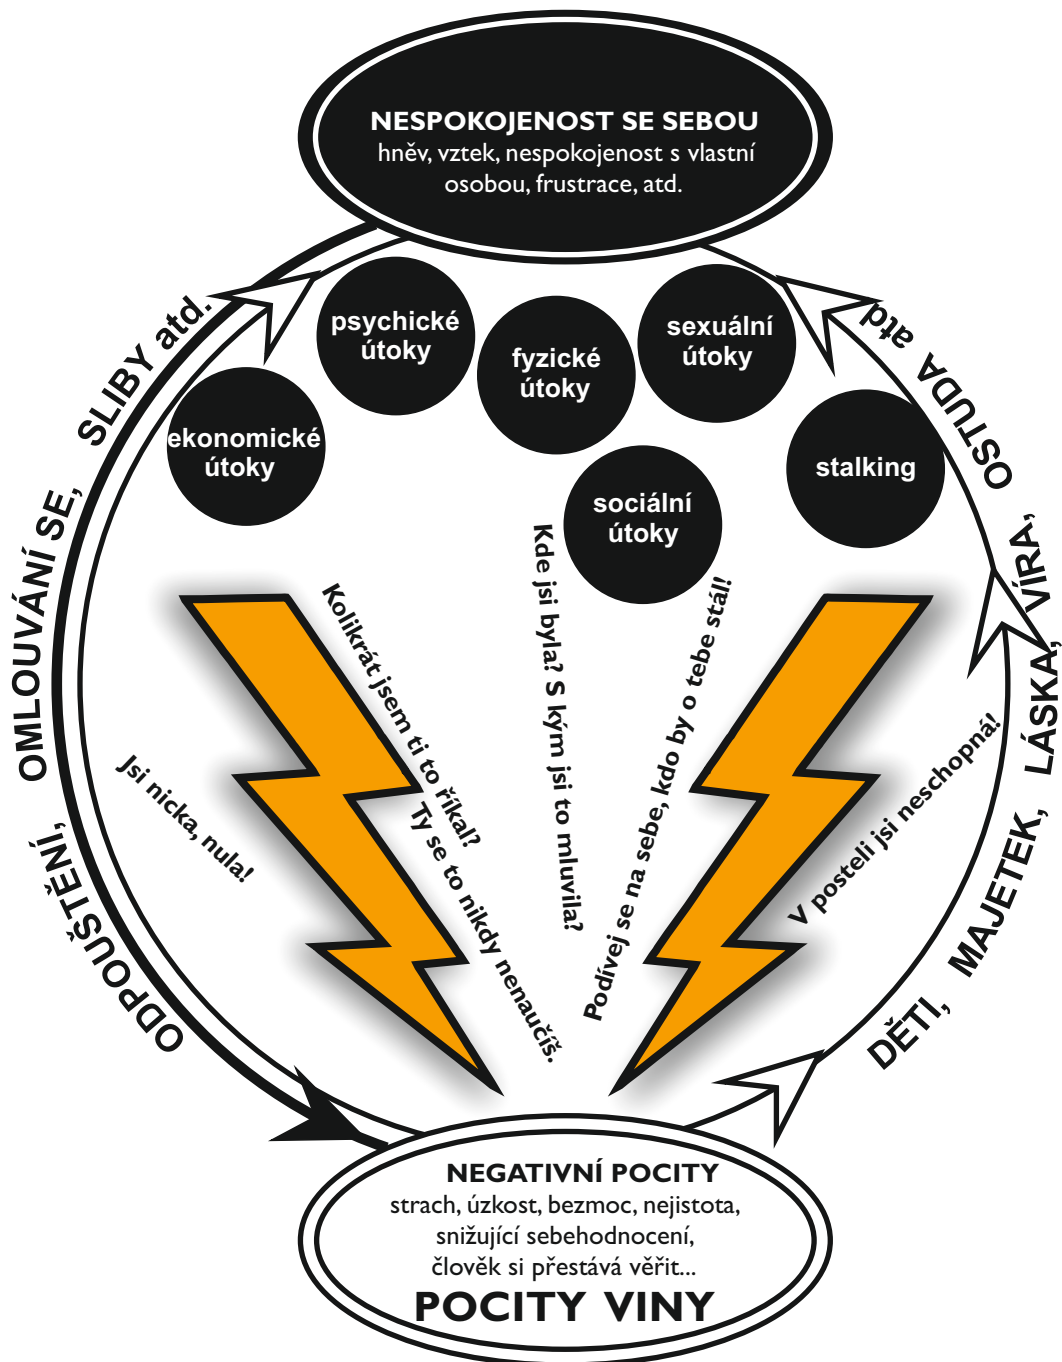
NESPOKOJENOST SE SEBOU
hněv, vztek, nespokojenost s vlastní osobou, frustrace, atd.

psychické útoky

fyzické útoky

sexuální útoky

ekonomické útoky

sociální útoky

stalking

ODPOUŠTĚNÍ, OMLOUVÁNÍ SE, SLIBY atd.

OSTUDA atd.

DĚTI, MAJETEK, LÁSKA, VÍRA,

Jsi nicka, nula!

Kolikrát jsem ti to říkal? Ty se to nikdy nenaučíš.

Kde jsi byla? S kým jsi to mluvila?

Podívej se na sebe, kdo by o tebe stál!

V posteli jsi neschopná!

NEGATIVNÍ POCITY
strach, úzkost, bezmoc, nejistota, snižující sebehodnocení, člověk si přestává věřit...
POCITY VINY